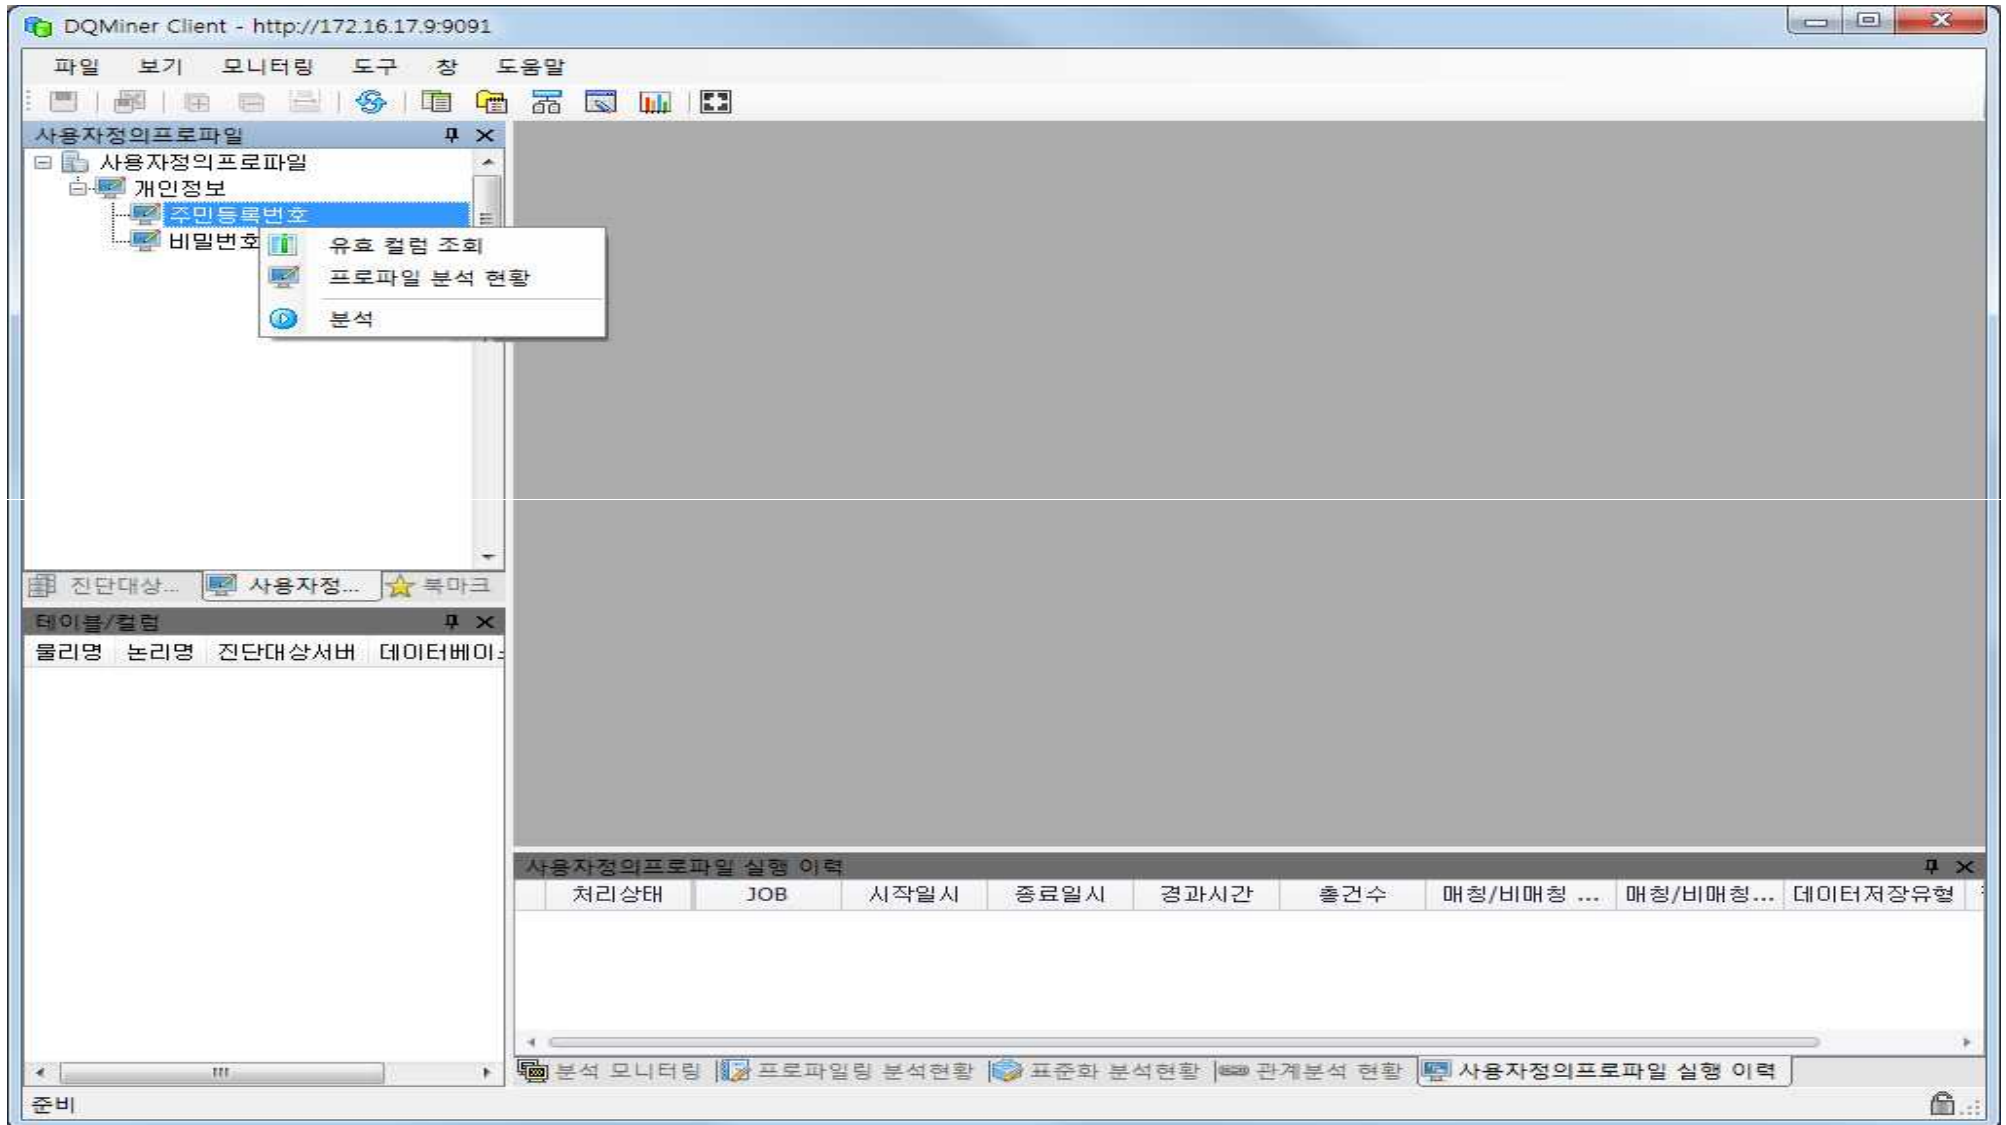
DQMiner Client - http://172.16.17.9:9091

파일 보기 모니터링 도구 창 도움말

사용자정의프로파일

사용자정의프로파일
개인정보
주민등록번호
비밀번호

유효 컬럼 조회
프로파일 분석 현황
분석

진단대상... 사용자정... 북마크

테이블/컬럼

| 물리명 | 논리명 | 진단대상서버 | 데이터베이: |
|---|---|---|---|

사용자정의프로파일 실행 이력

| 처리상태 | JOB | 시작일시 | 종료일시 | 경과시간 | 총건수 | 매칭/비매칭 ... | 매칭/비매칭... | 데이터저장유형 |
|---|---|---|---|---|---|---|---|---|

분석 모니터링 프로파일링 분석현황 표준화 분석현황 관계분석 현황 사용자정의프로파일 실행 이력

준비